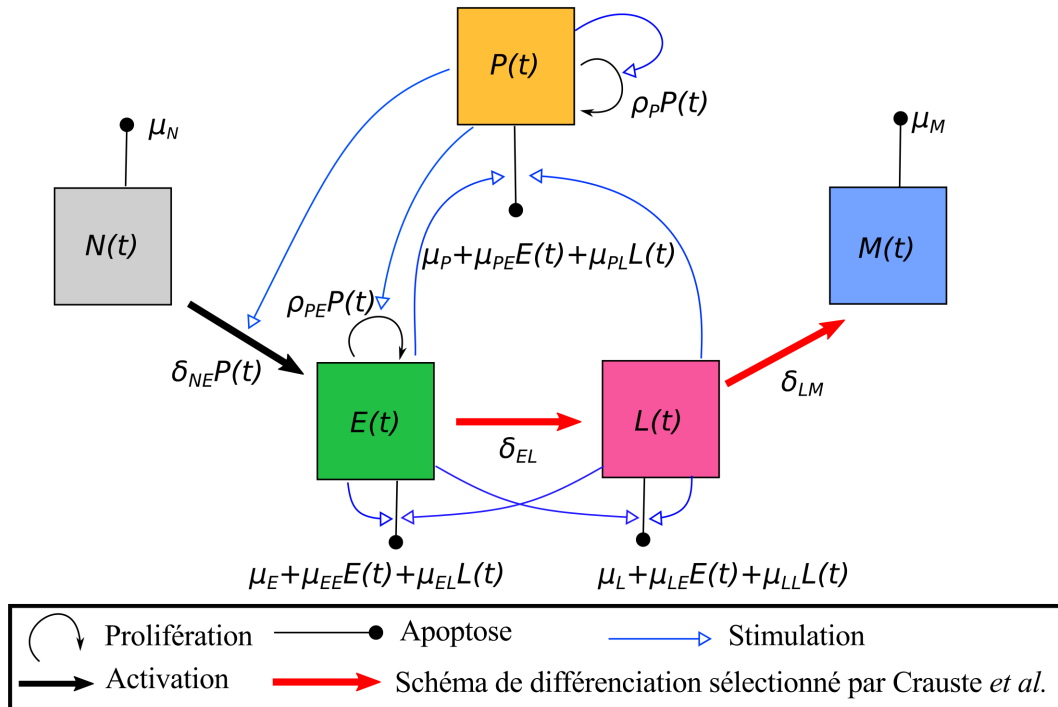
$P(t)$

$\rho_P P(t)$

$\mu_N$

$\mu_M$

$N(t)$

$\mu_P+\mu_{PE}E(t)+\mu_{PL}L(t)$

$M(t)$

$\rho_{PE}P(t)$

$\delta_{NE}P(t)$

$E(t)$

$L(t)$

$\delta_{LM}$

$\delta_{EL}$

$\mu_E+\mu_{EE}E(t)+\mu_{EL}L(t)$

$\mu_L+\mu_{LE}E(t)+\mu_{LL}L(t)$

Prolifération Apoptose Stimulation

Activation Schéma de différenciation sélectionné par Crauste *et al.*